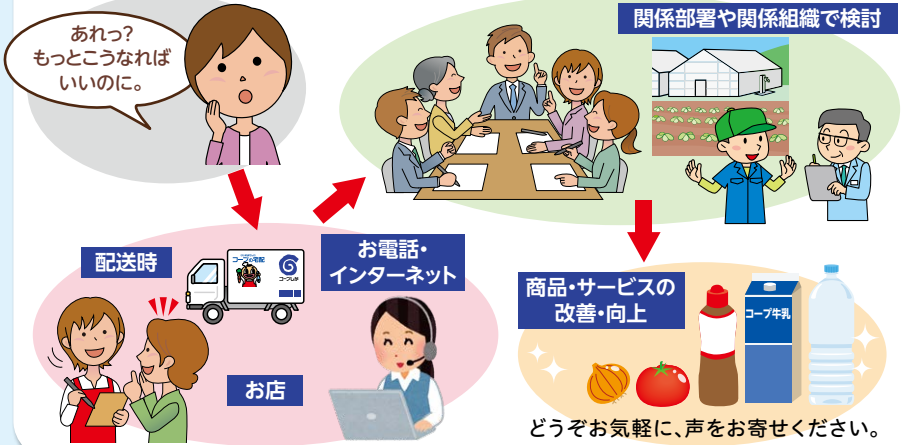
あれっ?
もっとこうなれば
いいのに。

関係部署や関係組織で検討

配送時

コープの宅配

コープしが

お電話・
インターネット

お店

商品・サービスの
改善・向上

コープ牛乳

どうぞお気軽に、声をお寄せください。